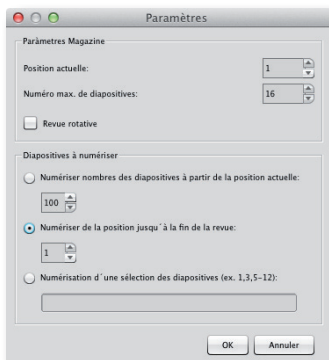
Paramètres

Paramètres Magazine

Position actuelle: 1

Numéro max. de diapositives: 16

Revue rotative

Diapositives à numériser

Numériser nombres des diapositives à partir de la position actuelle:

100

Numériser de la position jusqu´à la fin de la revue:

1

Numérisation d´une sélection des diapositives (ex. 1,3,5–12):

OK Annuler